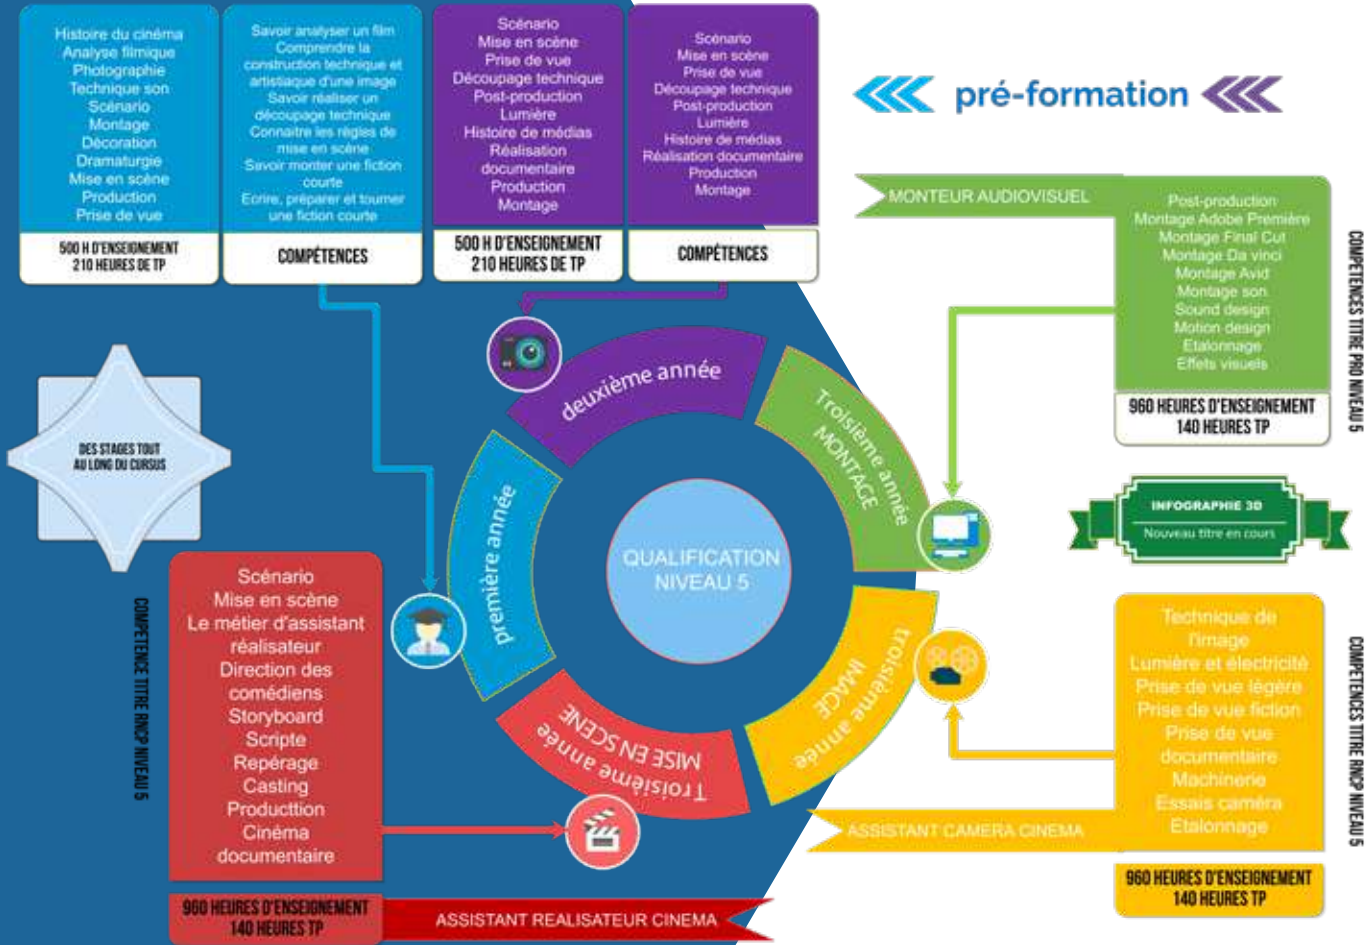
Histoire du cinéma
Analyse filmique
Photographie
Technique son
Scénario
Montage
Décoration
Dramaturgie
Mise en scène
Production
Prise de vue

500 H D'ENSEIGNEMENT
210 HEURES DE TP

Savoir analyser un film
Comprendre la construction technique et artistique d'une image
Savoir réaliser un découpage technique
Connaitre les règles de mise en scène
Savoir monter une fiction courte
Ecrire, préparer et tourner une fiction courte

COMPÉTENCES

Scénario
Mise en scène
Prise de vue
Découpage technique
Post-production
Lumière
Histoire de médias
Réalisation documentaire
Production
Montage

500 H D'ENSEIGNEMENT
210 HEURES DE TP

Scénario
Mise en scène
Prise de vue
Découpage technique
Post-production
Lumière
Histoire de médias
Réalisation documentaire
Production
Montage

COMPÉTENCES

pré-formation

MONTEUR AUDIOVISUEL

Post-production
Montage Adobe Première
Montage Final Cut
Montage Da vinci
Montage Avid
Montage son
Sound design
Motion design
Etalonnage
Effets visuels

960 HEURES D'ENSEIGNEMENT
140 HEURES TP

COMPÉTENCES TITRE PRO NIVEAU 5

DES STAGES TOUT AU LONG DU CURSUS

deuxième année

première année

Troisième année MONTAGE

QUALIFICATION NIVEAU 5

Troisième année MISE EN SCENE

troisième année IMAGE

INFOGRAPHIE 3D
Nouveau titre en cours

COMPETENCE TITRE RNCP NIVEAU 5

Scénario
Mise en scène
Le métier d'assistant réalisateur
Direction des comédiens
Storyboard
Scripte
Repérage
Casting
Producttion
Cinéma documentaire

960 HEURES D'ENSEIGNEMENT
140 HEURES TP

ASSISTANT REALISATEUR CINEMA

Technique de l'image
Lumière et électricité
Prise de vue légère
Prise de vue fiction
Prise de vue documentaire
Machinerie
Essais caméra
Etalonnage

ASSISTANT CAMERA CINEMA

960 HEURES D'ENSEIGNEMENT
140 HEURES TP

COMPÉTENCES TITRE RNCP NIVEAU 5